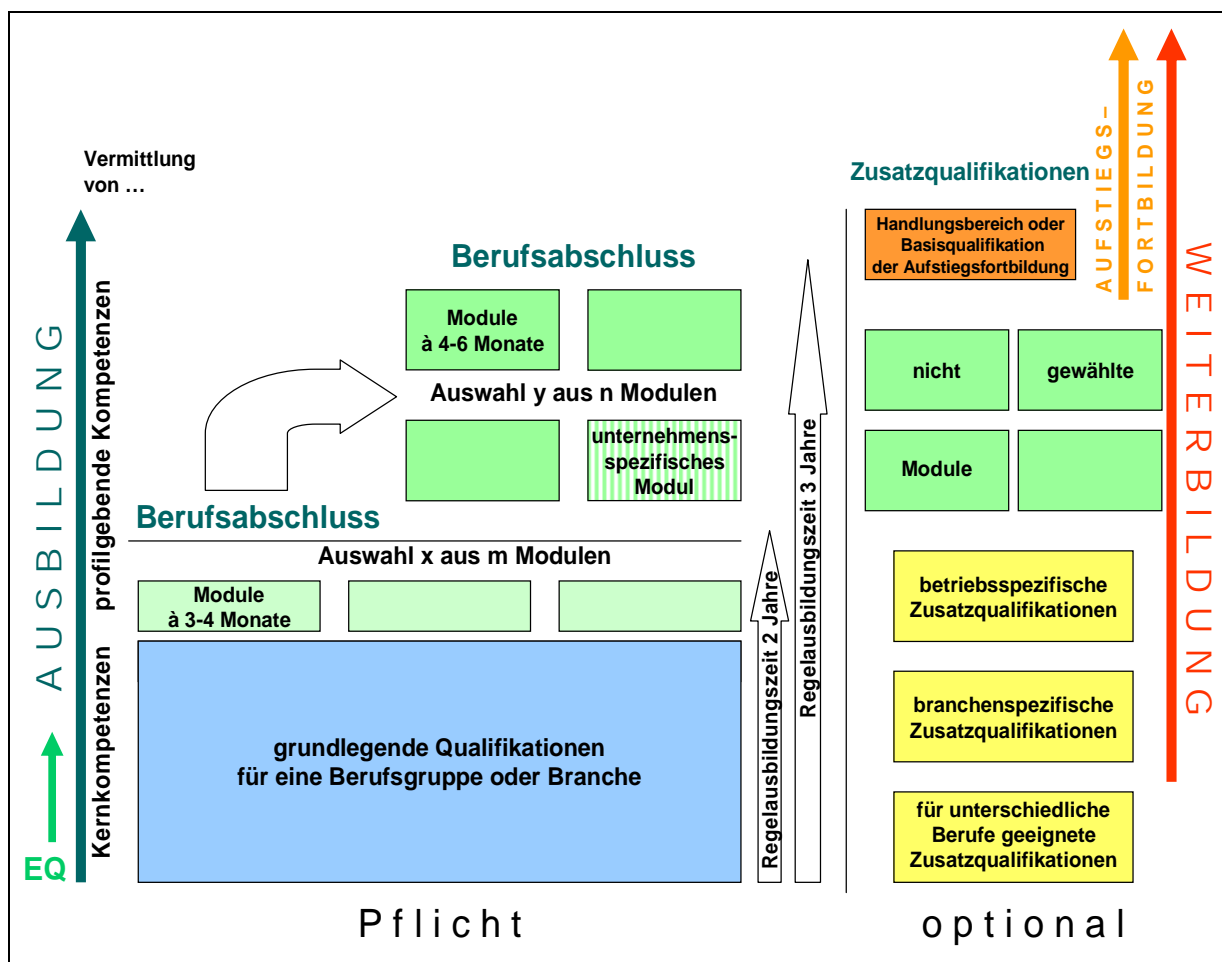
Vermittlung von …

AUSBILDUNG

profilgebende Kompetenzen

Kernkompetenzen

EQ

Berufsabschluss

Module à 4-6 Monate

Auswahl y aus n Modulen

unternehmensspezifisches Modul

Berufsabschluss

Auswahl x aus m Modulen

Module à 3-4 Monate

grundlegende Qualifikationen für eine Berufsgruppe oder Branche

Regelausbildungszeit 2 Jahre

Regelausbildungszeit 3 Jahre

Zusatzqualifikationen

Handlungsbereich oder Basisqualifikation der Aufstiegsfortbildung

AUFSTIEGS-FORTBILDUNG

WEITERBILDUNG

nicht

gewählte

Module

betriebsspezifische Zusatzqualifikationen

branchenspezifische Zusatzqualifikationen

für unterschiedliche Berufe geeignete Zusatzqualifikationen

Pflicht

optional